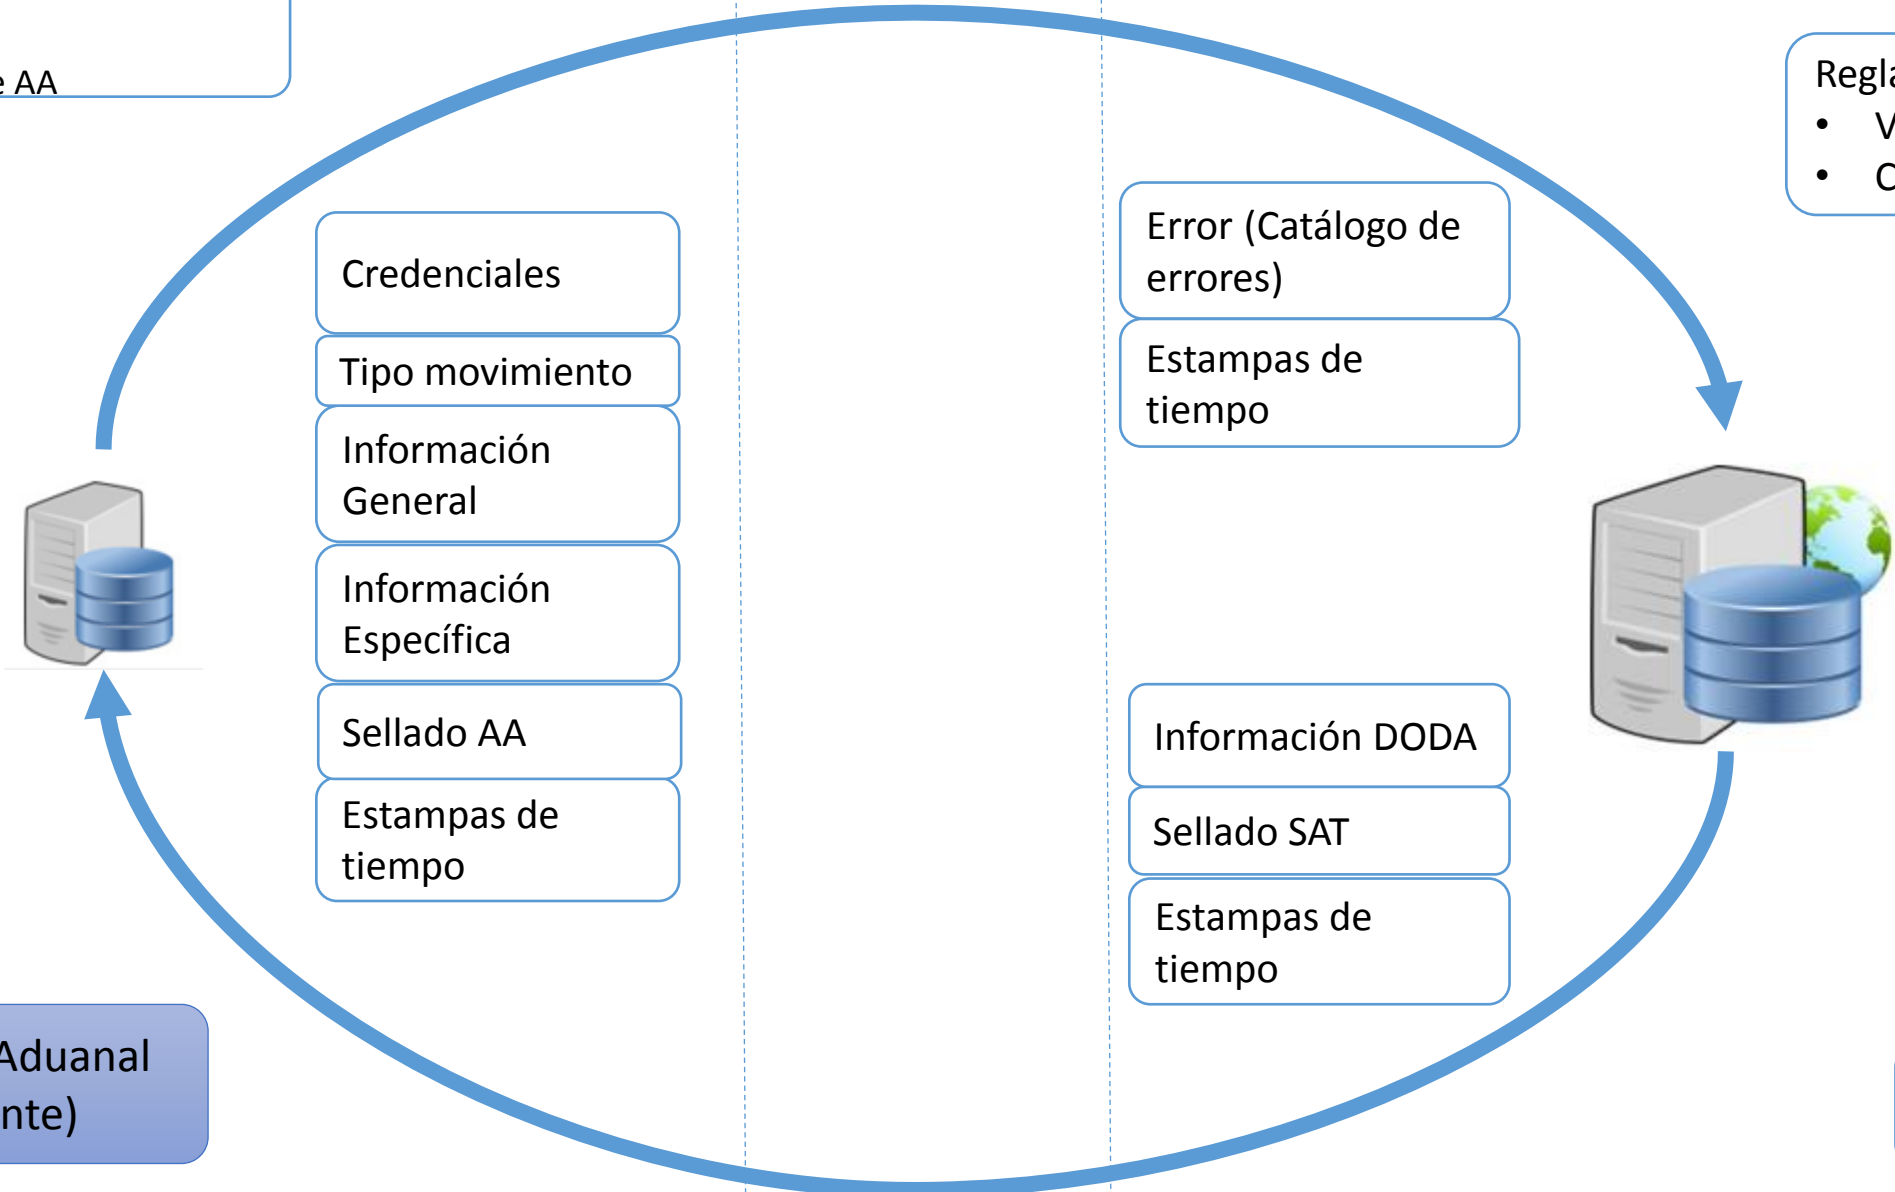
e AA

Credenciales

Tipo movimiento

Información General

Información Específica

Sellado AA

Estampas de tiempo

Error (Catálogo de errores)

Estampas de tiempo

Información DODA

Sellado SAT

Estampas de tiempo

Regla
• V
• C

Aduanal
nte)